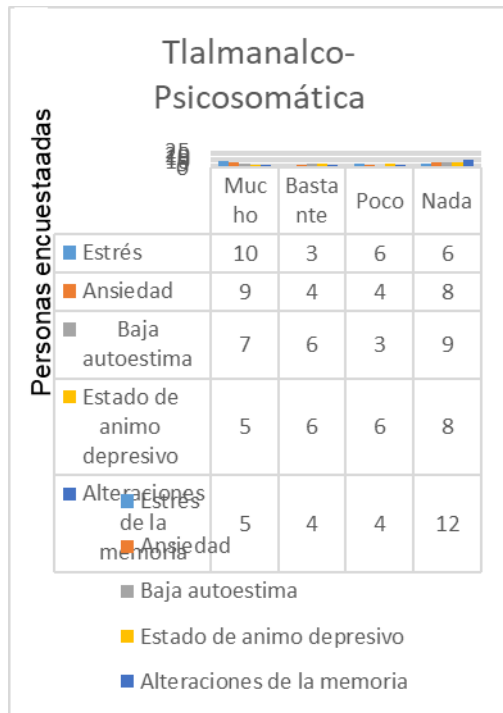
Tlalmanalco-Psicosomática

Personas encuestaadas

| | Mucho | Bastante | Poco | Nada |
|---|---|---|---|---|
| Estrés | 10 | 3 | 6 | 6 |
| Ansiedad | 9 | 4 | 4 | 8 |
| Baja autoestima | 7 | 6 | 3 | 9 |
| Estado de animo depresivo | 5 | 6 | 6 | 8 |
| Alteraciones de la memoria | 5 | 4 | 4 | 12 |

Estrés
Ansiedad
Baja autoestima
Estado de animo depresivo
Alteraciones de la memoria